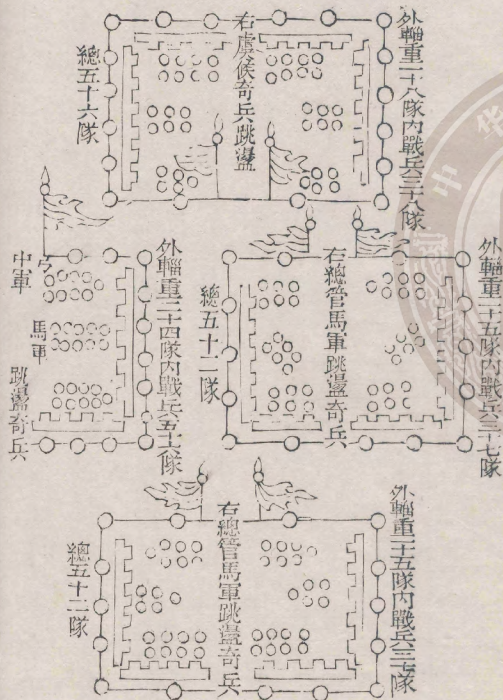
外輜重二十六隊內戰兵三十隊

右虞候奇兵跳盪

總五十六隊

外輜重二十五隊內戰兵二十七隊

右總管馬軍跳盪奇兵

總五十二隊

外輜重二十四隊內戰兵二十七隊

中軍

馬軍

跳盪奇兵

外輜重二十五隊內戰兵二十七隊

右總管馬軍跳盪奇兵

總五十二隊